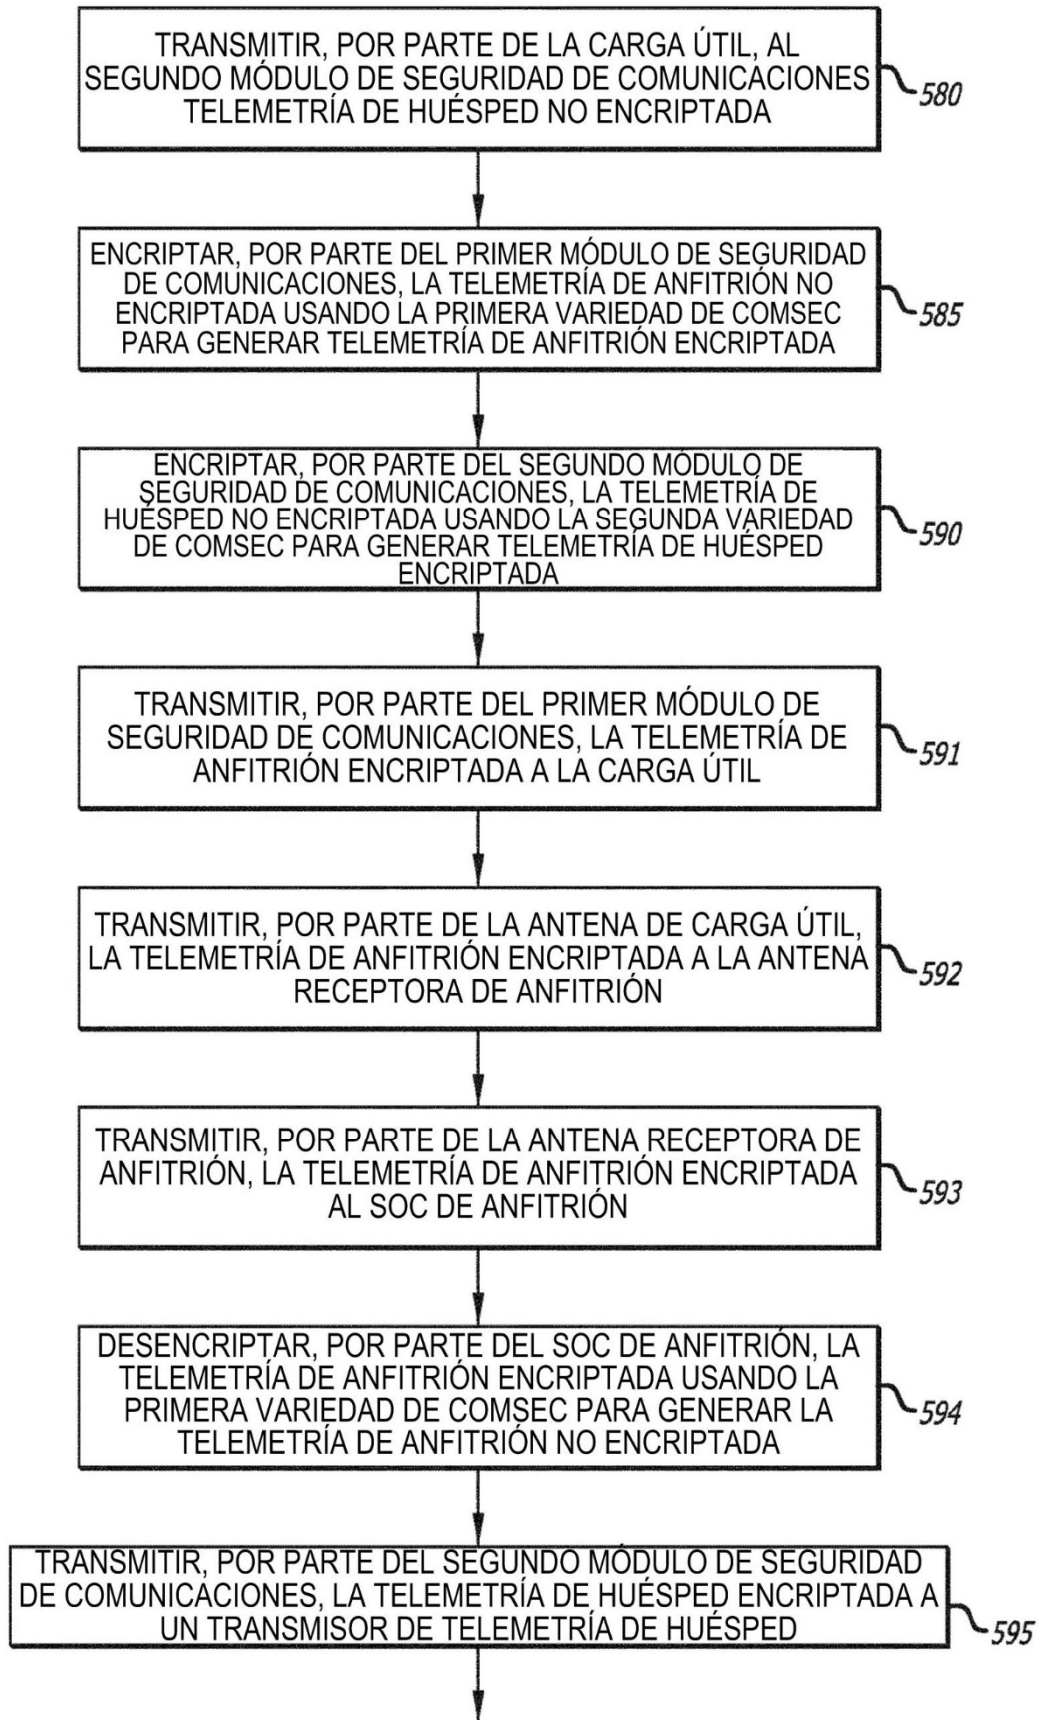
TRANSMITIR, POR PARTE DE LA CARGA ÚTIL, AL SEGUNDO MÓDULO DE SEGURIDAD DE COMUNICACIONES TELEMETRÍA DE HUÉSPED NO ENCRIPTADA

580

ENCRIPTAR, POR PARTE DEL PRIMER MÓDULO DE SEGURIDAD DE COMUNICACIONES, LA TELEMETRÍA DE ANFITRIÓN NO ENCRIPTADA USANDO LA PRIMERA VARIEDAD DE COMSEC PARA GENERAR TELEMETRÍA DE ANFITRIÓN ENCRIPTADA

585

ENCRIPTAR, POR PARTE DEL SEGUNDO MÓDULO DE SEGURIDAD DE COMUNICACIONES, LA TELEMETRÍA DE HUÉSPED NO ENCRIPTADA USANDO LA SEGUNDA VARIEDAD DE COMSEC PARA GENERAR TELEMETRÍA DE HUÉSPED ENCRIPTADA

590

TRANSMITIR, POR PARTE DEL PRIMER MÓDULO DE SEGURIDAD DE COMUNICACIONES, LA TELEMETRÍA DE ANFITRIÓN ENCRIPTADA A LA CARGA ÚTIL

591

TRANSMITIR, POR PARTE DE LA ANTENA DE CARGA ÚTIL, LA TELEMETRÍA DE ANFITRIÓN ENCRIPTADA A LA ANTENA RECEPTORA DE ANFITRIÓN

592

TRANSMITIR, POR PARTE DE LA ANTENA RECEPTORA DE ANFITRIÓN, LA TELEMETRÍA DE ANFITRIÓN ENCRIPTADA AL SOC DE ANFITRIÓN

593

DESENCRIPTAR, POR PARTE DEL SOC DE ANFITRIÓN, LA TELEMETRÍA DE ANFITRIÓN ENCRIPTADA USANDO LA PRIMERA VARIEDAD DE COMSEC PARA GENERAR LA TELEMETRÍA DE ANFITRIÓN NO ENCRIPTADA

594

TRANSMITIR, POR PARTE DEL SEGUNDO MÓDULO DE SEGURIDAD DE COMUNICACIONES, LA TELEMETRÍA DE HUÉSPED ENCRIPTADA A UN TRANSMISOR DE TELEMETRÍA DE HUÉSPED

595